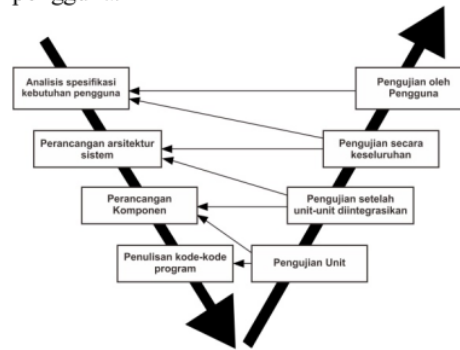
pengguna.

Analisis spesifikasi kebutuhan pengguna

Pengujian oleh Pengguna

Perancangan arsitektur sistem

Pengujian secara keseluruhan

Perancangan Komponen

Pengujian setelah unit-unit diintegrasikan

Penulisan kode-kode program

Pengujian Unit